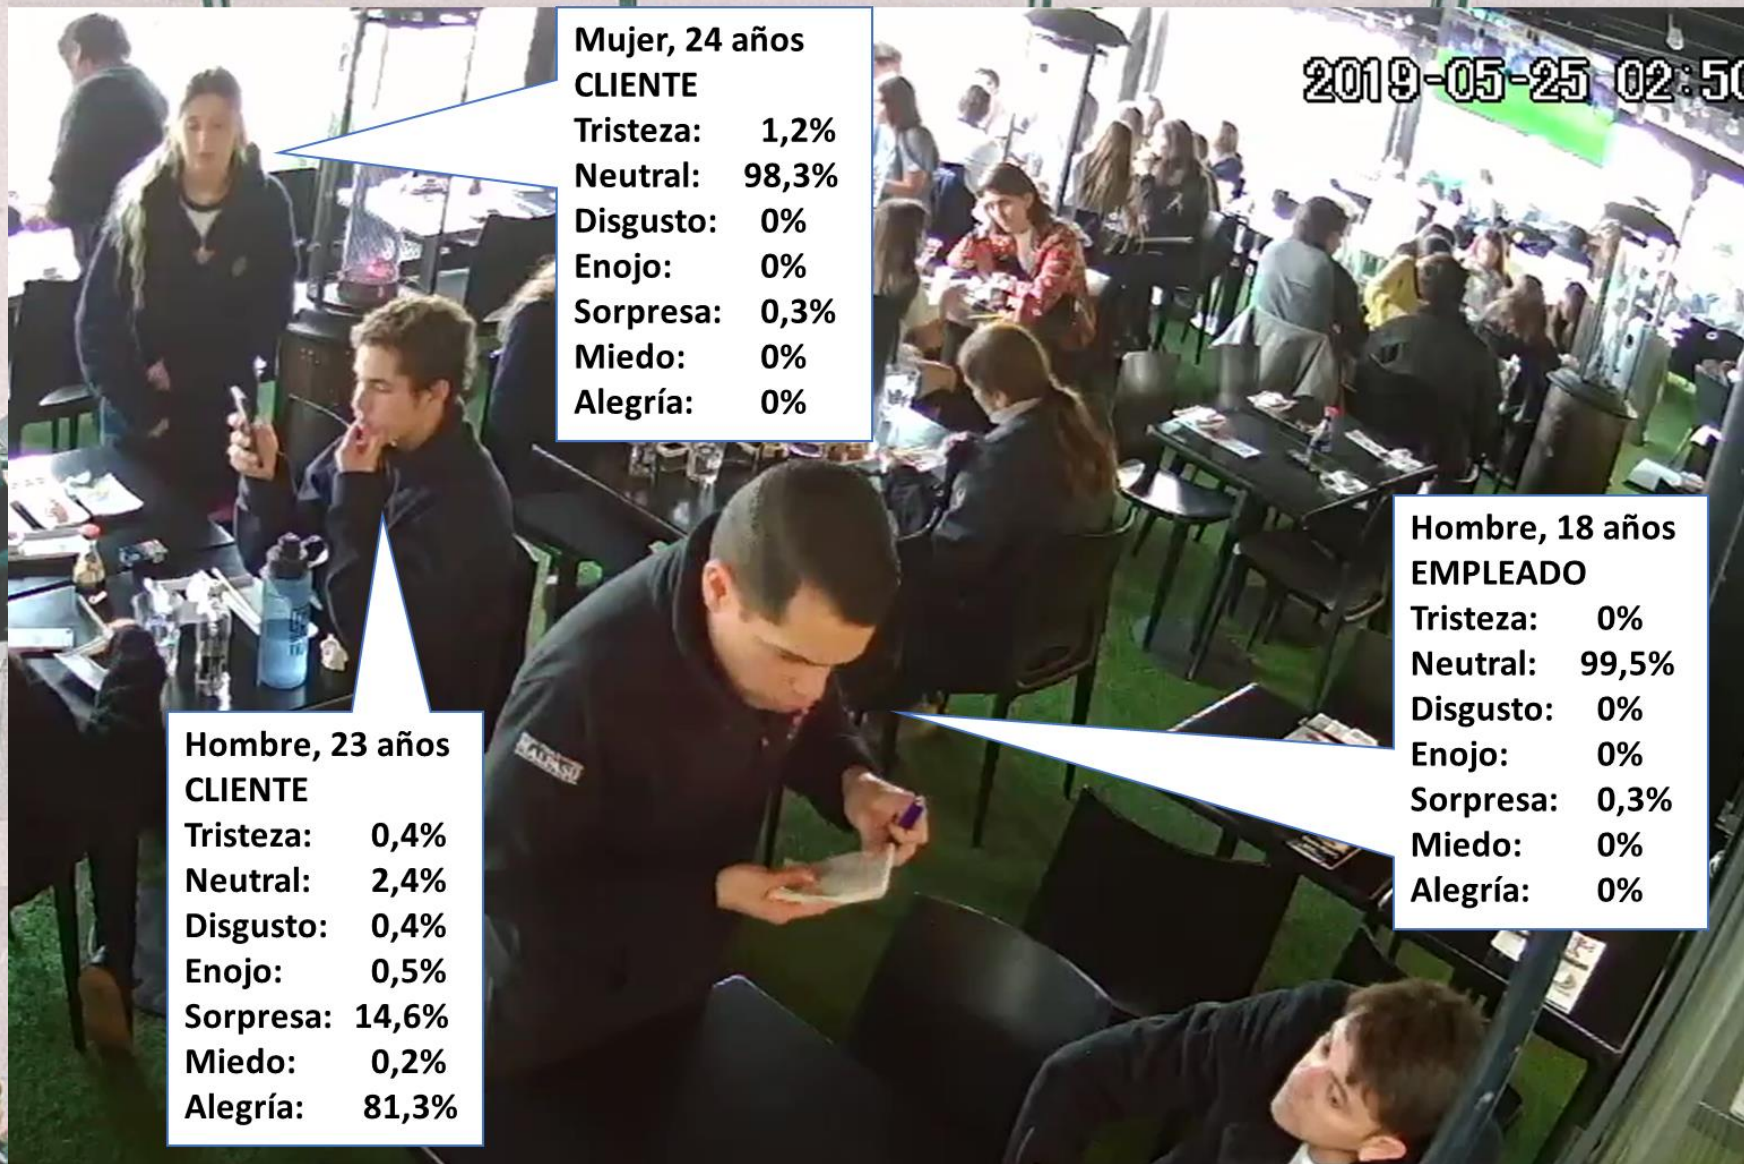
Mujer, 24 años
CLIENTE
Tristeza: 1,2%
Neutral: 98,3%
Disgusto: 0%
Enojo: 0%
Sorpresa: 0,3%
Miedo: 0%
Alegría: 0%

2019-05-25 02:5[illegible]

Hombre, 18 años
EMPLEADO
Tristeza: 0%
Neutral: 99,5%
Disgusto: 0%
Enojo: 0%
Sorpresa: 0,3%
Miedo: 0%
Alegría: 0%

Hombre, 23 años
CLIENTE
Tristeza: 0,4%
Neutral: 2,4%
Disgusto: 0,4%
Enojo: 0,5%
Sorpresa: 14,6%
Miedo: 0,2%
Alegría: 81,3%

KALPASU